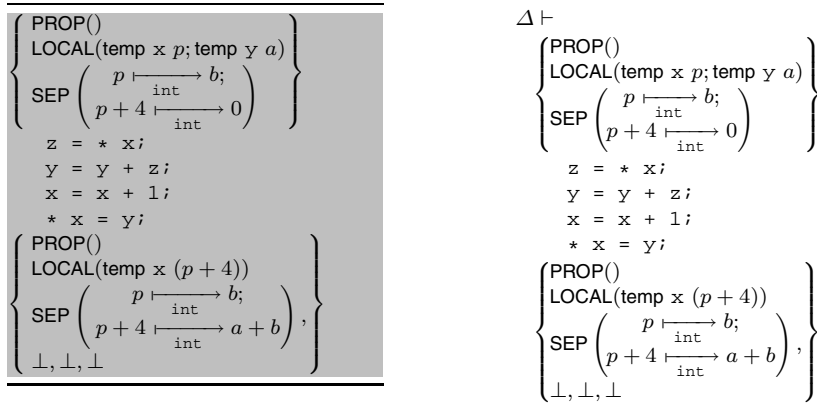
$\left\{ \begin{array}{l} \mathsf{PROP}() \\ \mathsf{LOCAL}(\mathsf{temp}\ \mathtt{x}\ p; \mathsf{temp}\ \mathtt{y}\ a) \\ \mathsf{SEP}\left( \begin{array}{c} p \xmapsto[\mathtt{int}]{} b; \\ p+4 \xmapsto[\mathtt{int}]{} 0 \end{array} \right) \end{array} \right\}$

z = * x;
y = y + z;
x = x + 1;
* x = y;

$\left\{ \begin{array}{l} \mathsf{PROP}() \\ \mathsf{LOCAL}(\mathsf{temp}\ \mathtt{x}\ (p+4)) \\ \mathsf{SEP}\left( \begin{array}{c} p \xmapsto[\mathtt{int}]{} b; \\ p+4 \xmapsto[\mathtt{int}]{} a+b \end{array} \right), \\ \bot, \bot, \bot \end{array} \right\}$

$\Delta \vdash$

$\left\{ \begin{array}{l} \mathsf{PROP}() \\ \mathsf{LOCAL}(\mathsf{temp}\ \mathtt{x}\ p; \mathsf{temp}\ \mathtt{y}\ a) \\ \mathsf{SEP}\left( \begin{array}{c} p \xmapsto[\mathtt{int}]{} b; \\ p+4 \xmapsto[\mathtt{int}]{} 0 \end{array} \right) \end{array} \right\}$

z = * x;
y = y + z;
x = x + 1;
* x = y;

$\left\{ \begin{array}{l} \mathsf{PROP}() \\ \mathsf{LOCAL}(\mathsf{temp}\ \mathtt{x}\ (p+4)) \\ \mathsf{SEP}\left( \begin{array}{c} p \xmapsto[\mathtt{int}]{} b; \\ p+4 \xmapsto[\mathtt{int}]{} a+b \end{array} \right), \\ \bot, \bot, \bot \end{array} \right\}$